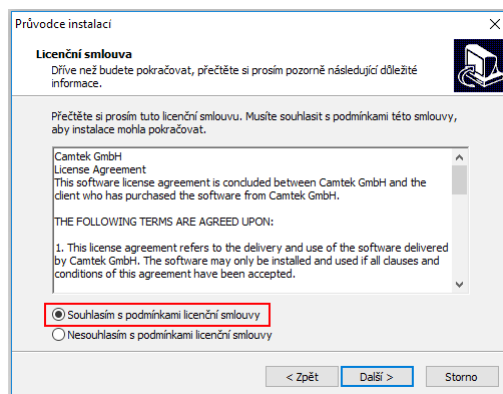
Průvodce instalací

Licenční smlouva

Dříve než budete pokračovat, přečtěte si prosím pozorně následující důležité informace.

Přečtěte si prosím tuto licenční smlouvu. Musíte souhlasit s podmínkami této smlouvy, aby instalace mohla pokračovat.

Camtek GmbH
License Agreement
This software license agreement is concluded between Camtek GmbH and the client who has purchased the software from Camtek GmbH.

THE FOLLOWING TERMS ARE AGREED UPON:

1. This license agreement refers to the delivery and use of the software delivered by Camtek GmbH. The software may only be installed and used if all clauses and conditions of this agreement have been accepted.

Souhlasím s podmínkami licenční smlouvy
Nesouhlasím s podmínkami licenční smlouvy

< Zpět
Další >
Storno